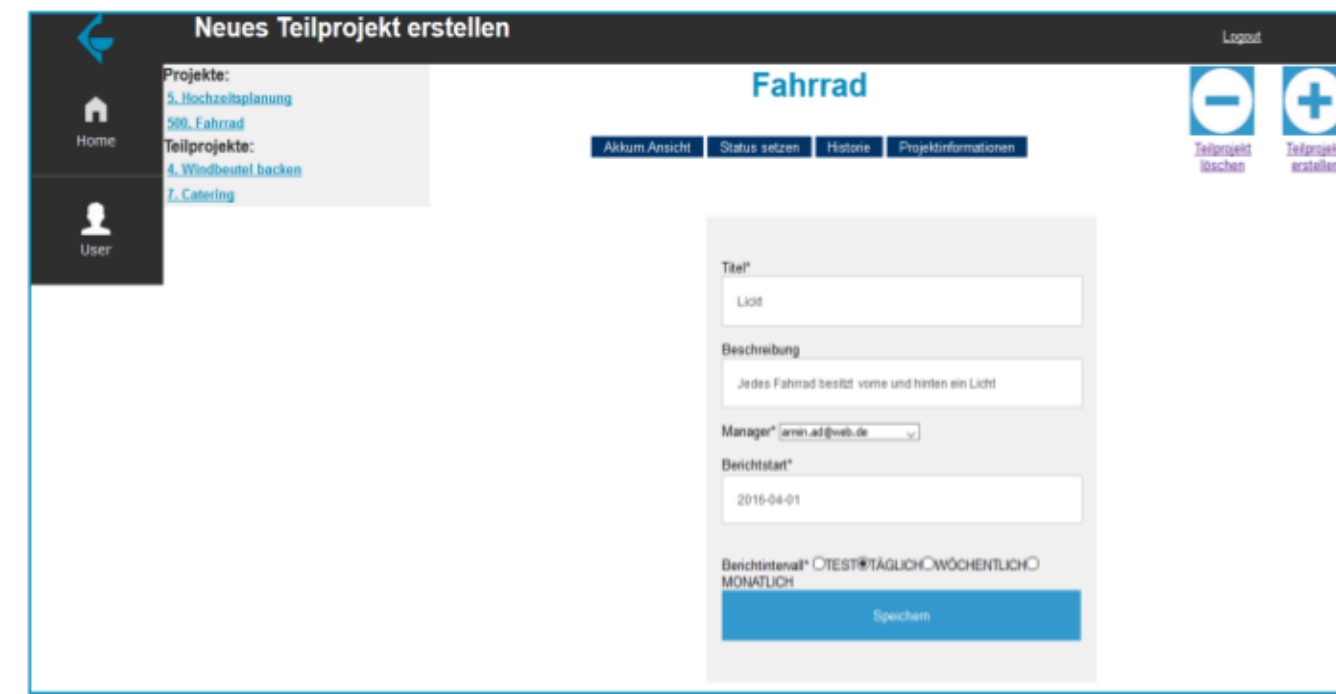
Neues Teilprojekt erstellen

Logout

Home

User

Projekte:
5. Hochzeitsplanung
500. Fahrrad
Teilprojekte:
4. Windbeutel backen
7. Catering

Fahrrad

Akkum.Ansicht | Status setzen | Historie | Projektinformationen

Teilprojekt löschen

Teilprojekt erstellen

Titel*
Licht

Beschreibung
Jedes Fahrrad besitzt vorne und hinten ein Licht

Manager* armin.ad@web.de

Berichtstart*
2016-04-01

Berichtintervall* TEST TÄGLICH WÖCHENTLICH MONATLICH

Speichern